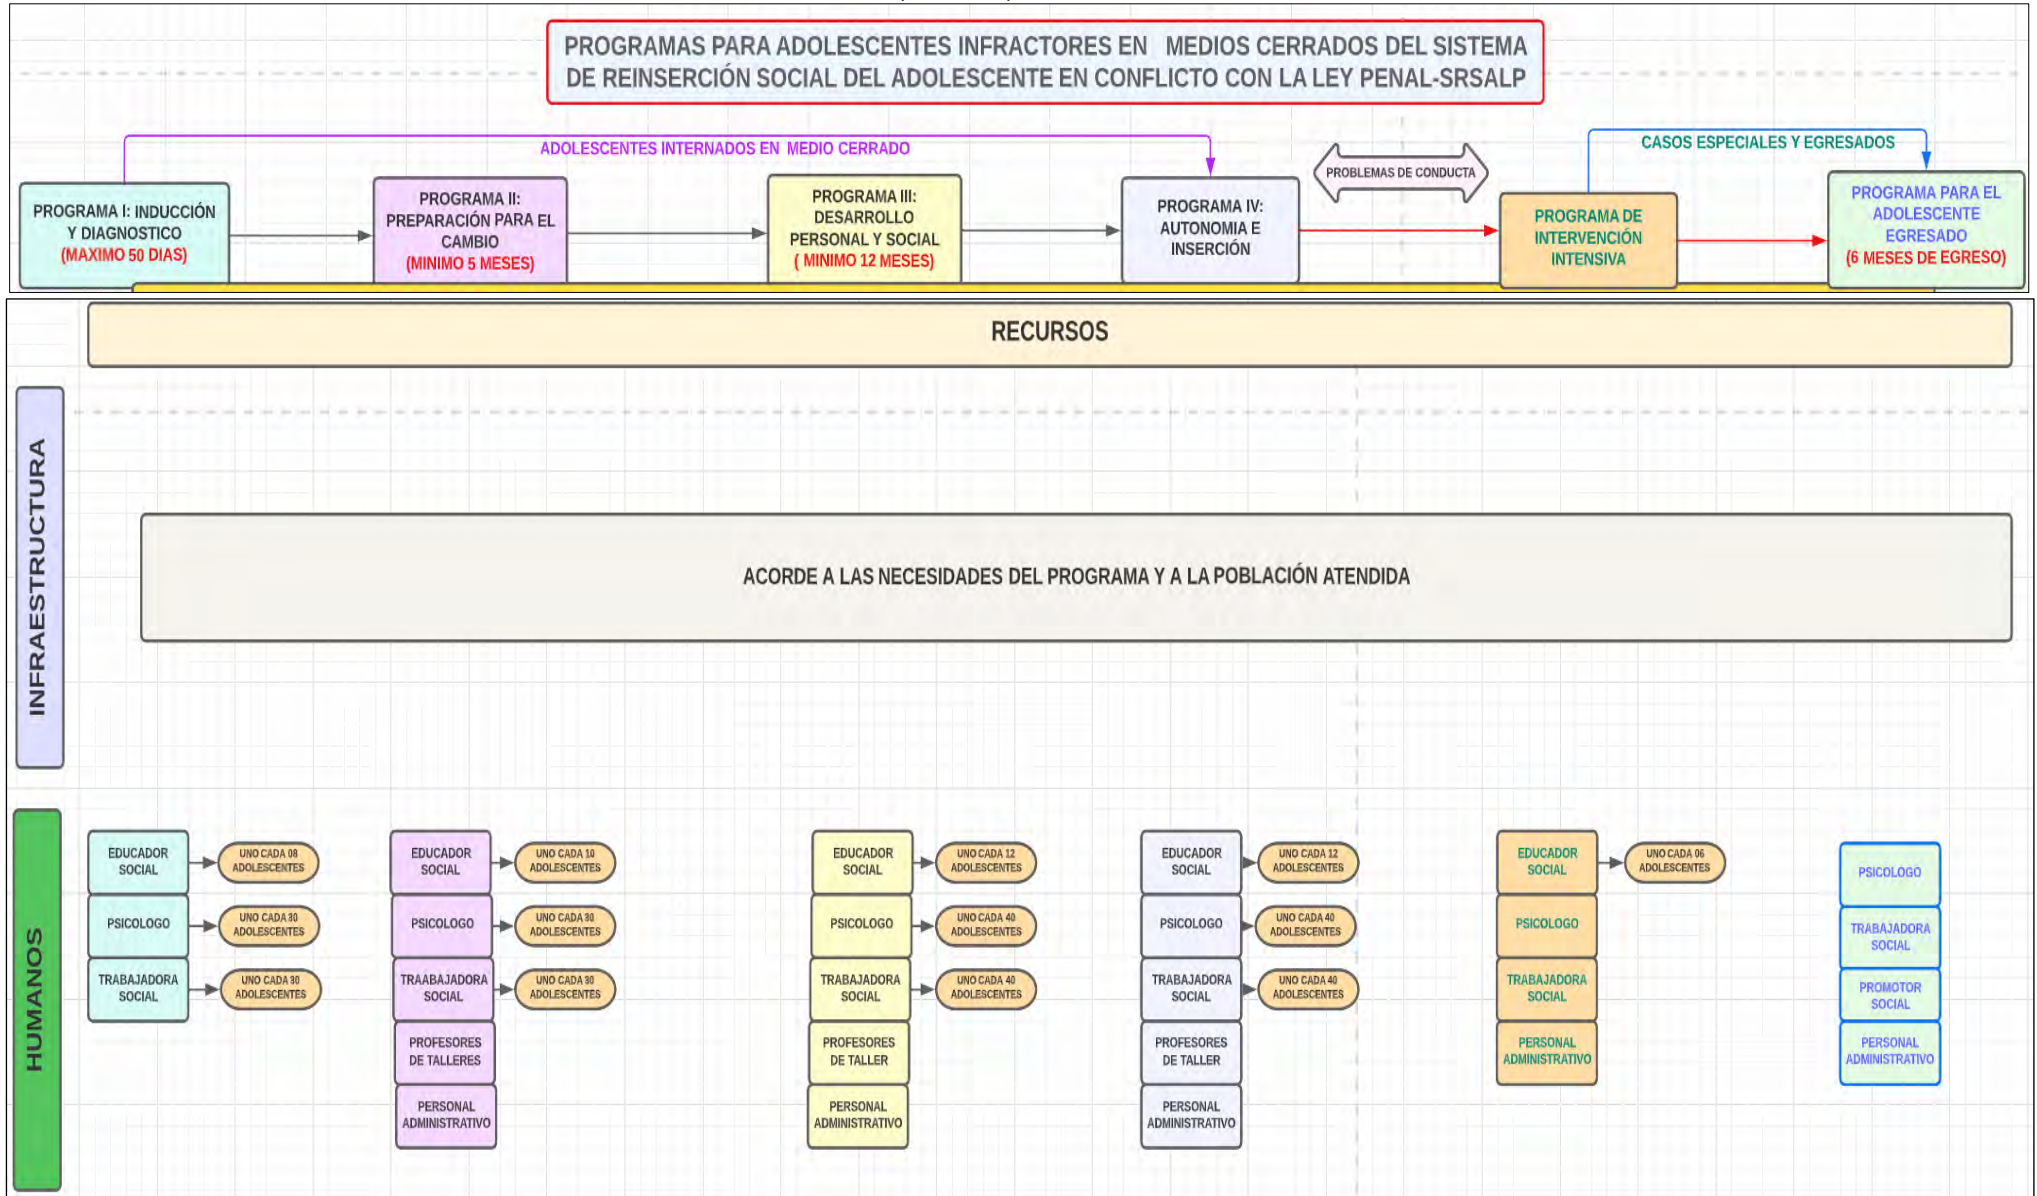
PROGRAMAS PARA ADOLESCENTES INFRACTORES EN MEDIOS CERRADOS DEL SISTEMA DE REINSERCIÓN SOCIAL DEL ADOLESCENTE EN CONFLICTO CON LA LEY PENAL-SRSALP

ADOLESCENTES INTERNADOS EN MEDIO CERRADO

CASOS ESPECIALES Y EGRESADOS

PROGRAMA I: INDUCCIÓN Y DIAGNOSTICO (MAXIMO 50 DIAS)

PROGRAMA II: PREPARACIÓN PARA EL CAMBIO (MINIMO 5 MESES)

PROGRAMA III: DESARROLLO PERSONAL Y SOCIAL ( MINIMO 12 MESES)

PROGRAMA IV: AUTONOMIA E INSERCIÓN

PROBLEMAS DE CONDUCTA

PROGRAMA DE INTERVENCIÓN INTENSIVA

PROGRAMA PARA EL ADOLESCENTE EGRESADO (6 MESES DE EGRESO)

RECURSOS

INFRAESTRUCTURA

ACORDE A LAS NECESIDADES DEL PROGRAMA Y A LA POBLACIÓN ATENDIDA

HUMANOS

EDUCADOR SOCIAL
UNO CADA 08 ADOLESCENTES
PSICOLOGO
UNO CADA 30 ADOLESCENTES
TRABAJADORA SOCIAL
UNO CADA 30 ADOLESCENTES

EDUCADOR SOCIAL
UNO CADA 10 ADOLESCENTES
PSICOLOGO
UNO CADA 30 ADOLESCENTES
TRAABAJADORA SOCIAL
UNO CADA 30 ADOLESCENTES
PROFESORES DE TALLERES
PERSONAL ADMINISTRATIVO

EDUCADOR SOCIAL
UNO CADA 12 ADOLESCENTES
PSICOLOGO
UNO CADA 40 ADOLESCENTES
TRABAJADORA SOCIAL
UNO CADA 40 ADOLESCENTES
PROFESORES DE TALLER
PERSONAL ADMINISTRATIVO

EDUCADOR SOCIAL
UNO CADA 12 ADOLESCENTES
PSICOLOGO
UNO CADA 40 ADOLESCENTES
TRABAJADORA SOCIAL
UNO CADA 40 ADOLESCENTES
PROFESORES DE TALLER
PERSONAL ADMINISTRATIVO

EDUCADOR SOCIAL
UNO CADA 06 ADOLESCENTES
PSICOLOGO
TRABAJADORA SOCIAL
PERSONAL ADMINISTRATIVO

PSICOLOGO
TRABAJADORA SOCIAL
PROMOTOR SOCIAL
PERSONAL ADMINISTRATIVO